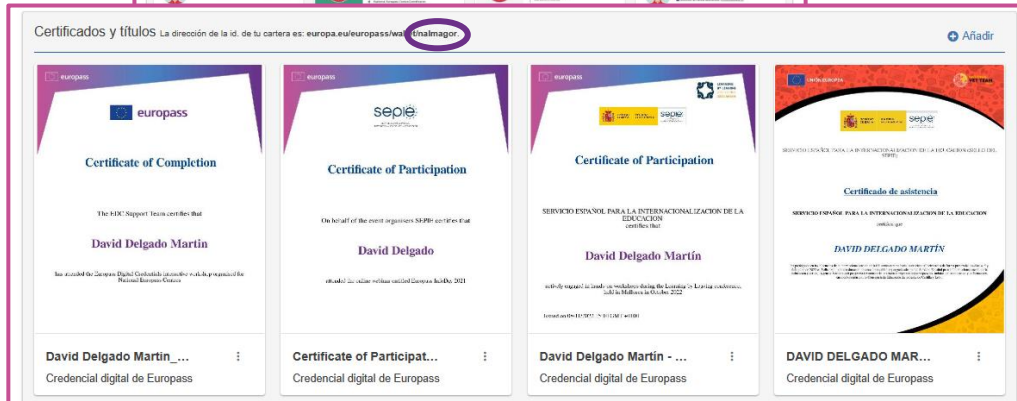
Certificados y títulos La dirección de la id. de tu cartera es: europa.eu/europass/wa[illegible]t/nalmagor.

Añadir

europass

europass

Certificate of Completion

The EDC Support Team certifies that

David Delgado Martín

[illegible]

europass

sepie

Certificate of Participation

On behalf of the event organisers SEPIE certifies that

David Delgado

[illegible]

europass

sepie

Certificate of Participation

SERVICIO ESPAÑOL PARA LA INTERNACIONALIZACION DE LA EDUCACION certifies that

David Delgado Martín

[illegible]

sepie

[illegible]

Certificado de asistencia

SERVICIO ESPAÑOL PARA LA INTERNACIONALIZACION DE LA EDUCACION

DAVID DELGADO MARTÍN

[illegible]

David Delgado Martin_...

Credencial digital de Europass

Certificate of Participat...

Credencial digital de Europass

David Delgado Martín - ...

Credencial digital de Europass

DAVID DELGADO MAR...

Credencial digital de Europass